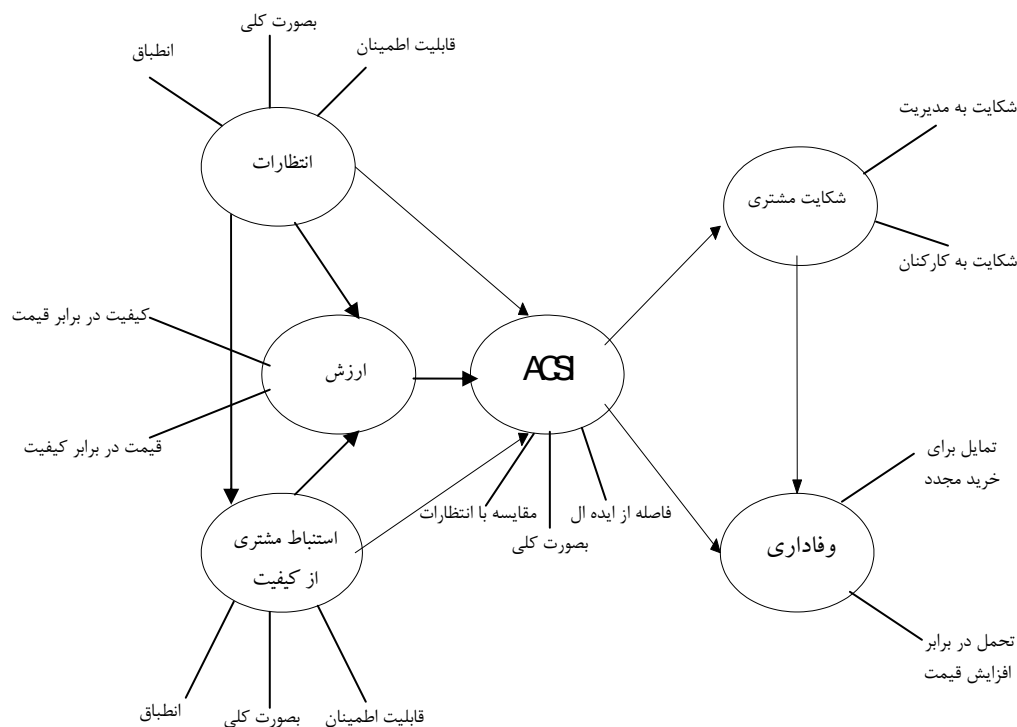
بصورت کلی

انطباق

قابلیت اطمینان

انتظارات

شکایت به مدیریت

شکایت مشتری

شکایت به کارکنان

کیفیت در برابر قیمت

ارزش

ACSI

قیمت در برابر کیفیت

تمایل برای خرید مجدد

مقایسه با انتظارات

فاصله از ایده ال

بصورت کلی

استنباط مشتری از کیفیت

وفاداری

تحمل در برابر افزایش قیمت

انطباق

بصورت کلی

قابلیت اطمینان